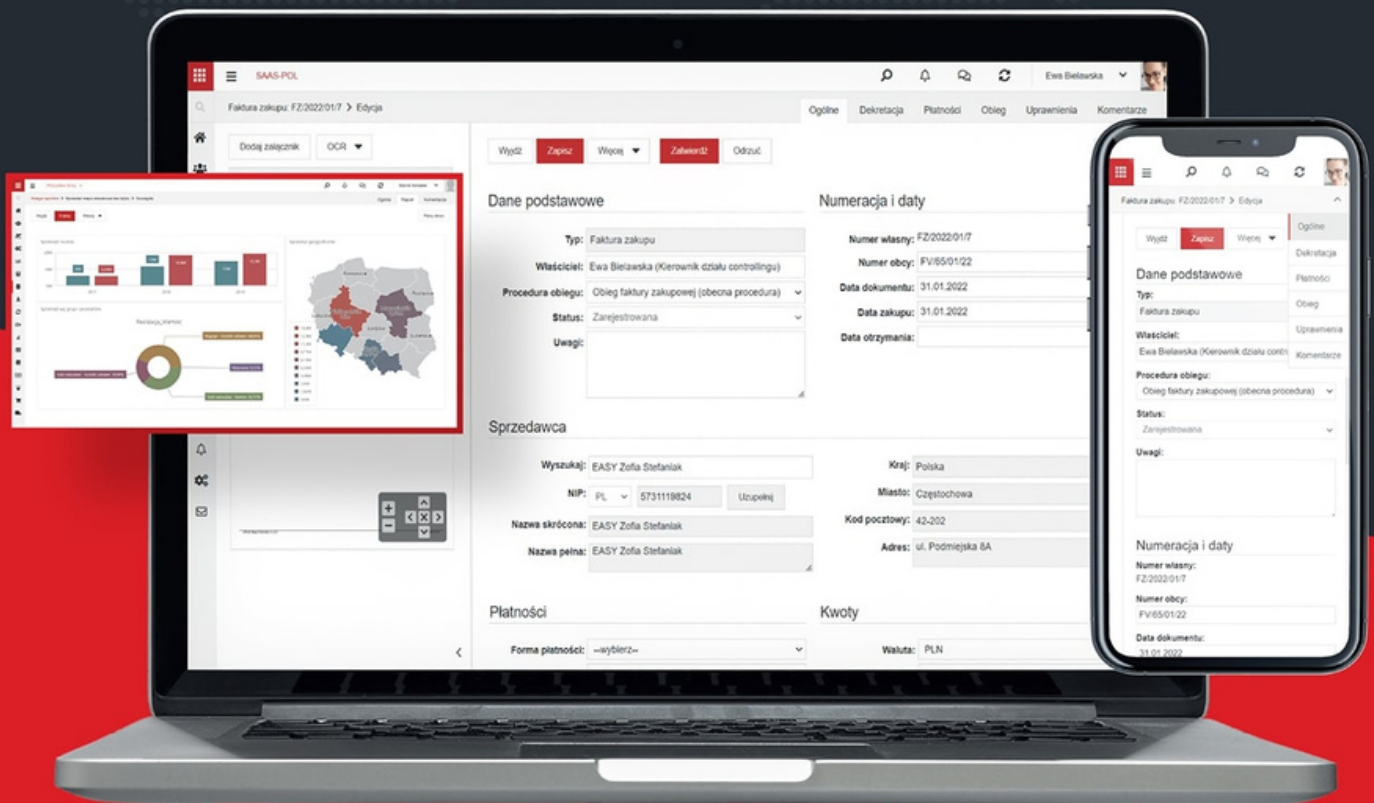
SAAS-POL

Ewa Bielawska

Faktura zakupu: FZ/2022/01/7 > Edycja

Ogólne | Dekretacja | Płatności | Obieg | Uprawnienia | Komentarze

Dodaj załącznik | OCR

Wyjdź | Zapisz | Więcej | Zatwierdź | Odrzuć

Dane podstawowe

Typ: Faktura zakupu
Właściciel: Ewa Bielawska (Kierownik działu controllingu)
Procedura obiegu: Obieg faktury zakupowej (obecna procedura)
Status: Zarejestrowana
Uwagi:

Numeracja i daty

Numer własny: FZ/2022/01/7
Numer obcy: FV/65/01/22
Data dokumentu: 31.01.2022
Data zakupu: 31.01.2022
Data otrzymania:

Sprzedawca

Wyszukaj: EASY Zofia Stefaniak
NIP: PL 5731119824 Uzupełnij
Nazwa skrócona: EASY Zofia Stefaniak
Nazwa pełna: EASY Zofia Stefaniak
Kraj: Polska
Miasto: Częstochowa
Kod pocztowy: 42-202
Adres: ul. Podmiejska 8A

Płatności

Forma płatności: --wybierz--

Kwoty

Waluta: PLN

Faktura zakupu: FZ/2022/01/7 > Edycja

Ogólne
Dekretacja
Płatności
Obieg
Uprawnienia
Komentarze

Wyjdź | Zapisz | Więcej

Dane podstawowe

Typ:
Faktura zakupu
Właściciel:
Ewa Bielawska (Kierownik działu contr
Procedura obiegu:
Obieg faktury zakupowej (obecna procedura)
Status:
Zarejestrowana
Uwagi:

Numeracja i daty

Numer własny:
FZ/2022/01/7
Numer obcy:
FV/65/01/22
Data dokumentu:
31.01.2022